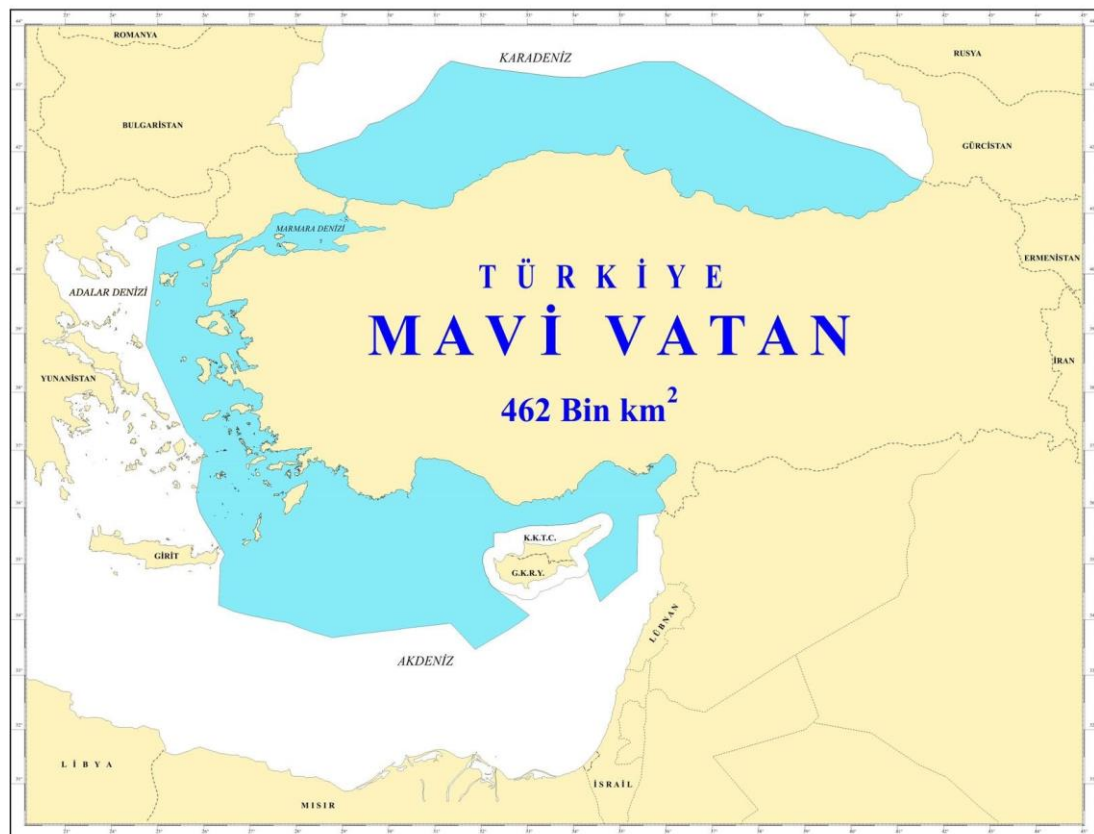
ROMANYA

KARADENİZ

RUSYA

BULGARİSTAN

GÜRCİSTAN

MARMARA DENİZİ

ERMENİSTAN

TÜRKİYE

MAVİ VATAN

462 Bin km$^2$

ADALAR DENİZİ

YUNANİSTAN

İRAN

K.K.T.C.

G.K.R.Y.

GİRİT

LÜBNAN

AKDENİZ

LİBYA

MISIR

İSRAİL